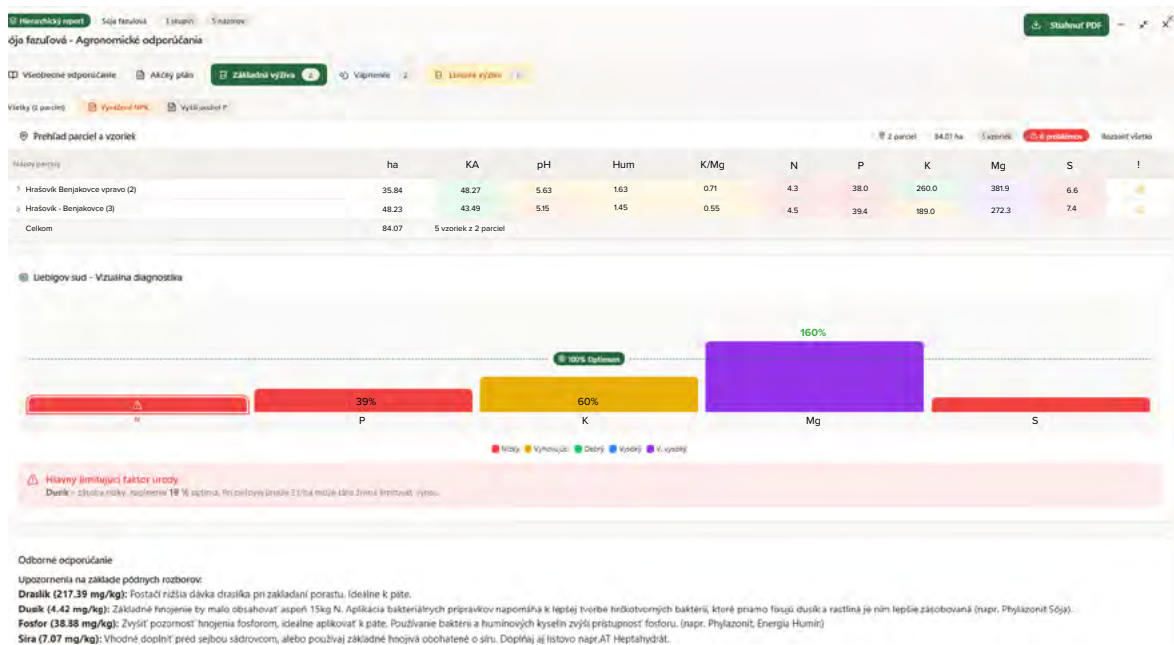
Hierarchický report Sója fazuľová 1 skupín 5 názorov

ója fazuľová - Agronomické odporúčania

Stiahnuť PDF

Všeobecné odporúčanie Akčný plán Základná výživa 2 Vápnenie 2 Listová výživa 1

Všetky (1 parciel) Vyváženie NPK Vyšší podiel P

Prehľad parciel a vzoriek

2 parciel 84.07 ha 5 vzoriek 6 problémov Rozbaliť všetko

| Názov parcely | ha | KA | pH | Hum | K/Mg | N | P | K | Mg | S | ! |
|---|---|---|---|---|---|---|---|---|---|---|---|
| Hrašovík Benjakovce vpravo (2) | 35.84 | 48.27 | 5.63 | 1.63 | 0.71 | 4.3 | 38.0 | 260.0 | 381.9 | 6.6 | |
| Hrašovík - Benjakovce (3) | 48.23 | 43.49 | 5.15 | 1.45 | 0.55 | 4.5 | 39.4 | 189.0 | 272.3 | 7.4 | |
| Celkom | 84.07 | 5 vzoriek z 2 parciel | | | | | | | | | |

Liebigov sud - Vizuálna diagnostika

160%

100% Optimum

39%

60%

N P K Mg S

Nízky Vyhovujúci Dobrý Vysoký V. vysoký

Hlavný limitujúci faktor úrody
Dusík - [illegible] 19 % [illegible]

Odborné odporúčanie

Upozornenia na základe pôdnych rozborov:
Draslík (217.39 mg/kg): Postačí nižšia dávka draslíka pri zakladaní porastu. Ideálne k päte.
Dusík (4.42 mg/kg): Základné hnojenie by malo obsahovať aspoň 15kg N. Aplikácia bakteriálnych prípravkov napomáha k lepšej tvorbe hrčkotvorných baktérií, ktoré priamo fixujú dusík a rastlina je nim lepšie zásobovaná (napr. Phylazonit Sója).
Fosfor (38.88 mg/kg): Zvýšiť pozornosť hnojenia fosforom, ideálne aplikovať k päte. Používanie baktérií a humínových kyselín zvýši prístupnosť fosforu. (napr. Phylazonit, Energia Humin)
Síra (7.07 mg/kg): Vhodné doplniť pred sejbou sádrovcom, alebo používaj základné hnojivá obohatené o síru. Dopĺňaj aj listovo napr.AT Heptahydrát.